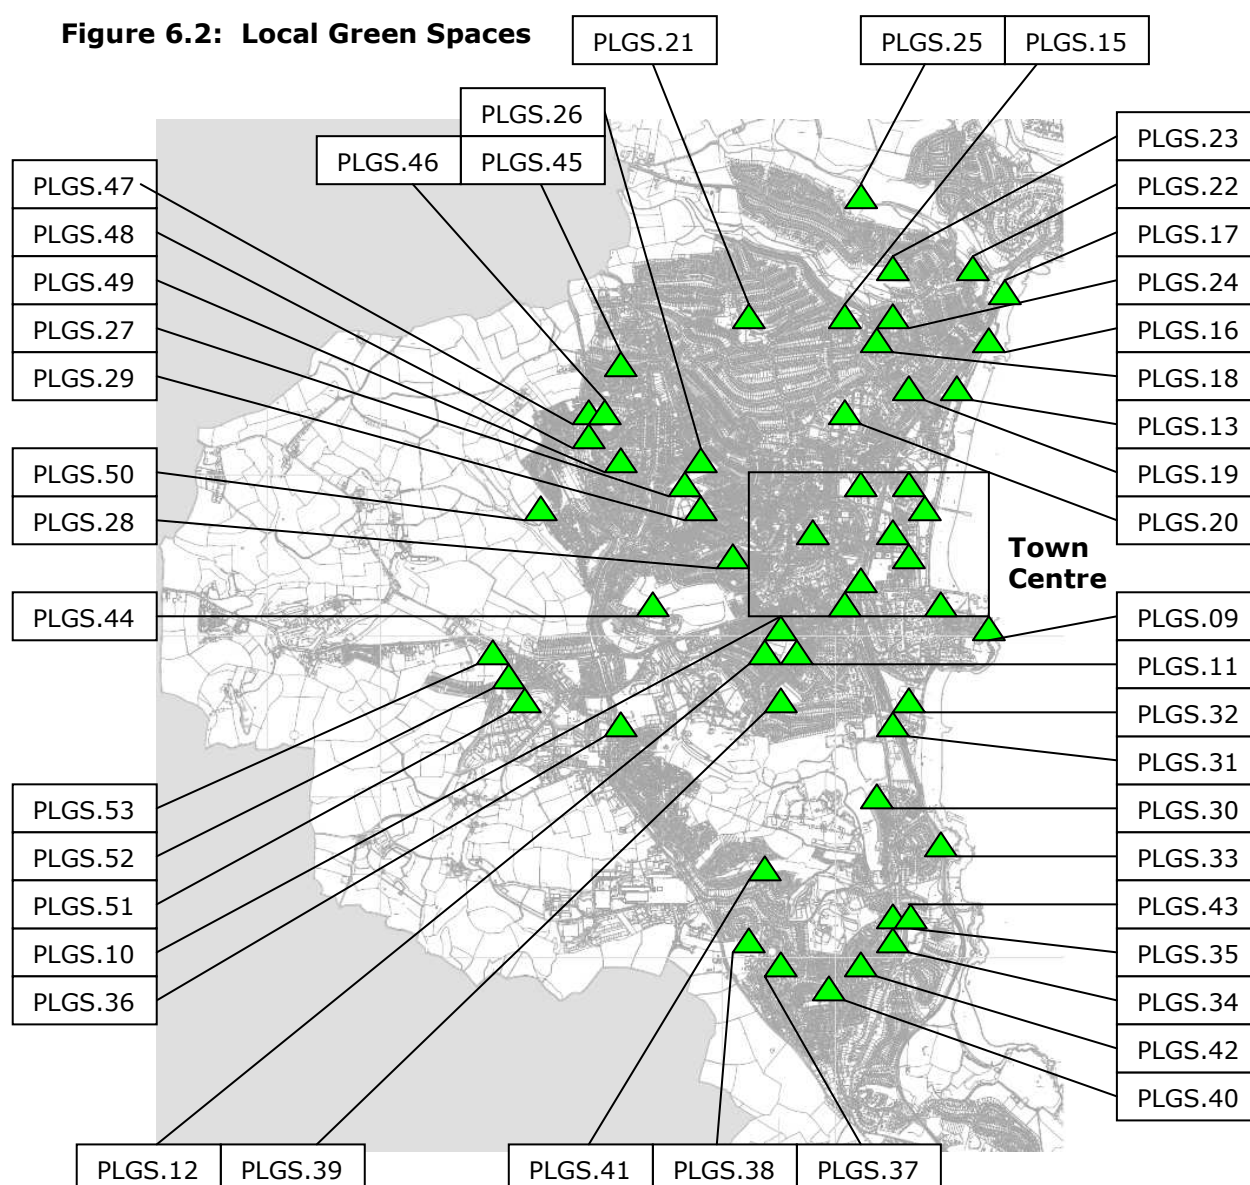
Figure 6.2: Local Green Spaces

PLGS.21

PLGS.25 PLGS.15

PLGS.26

PLGS.46 PLGS.45

PLGS.23

PLGS.22

PLGS.17

PLGS.24

PLGS.16

PLGS.18

PLGS.13

PLGS.19

PLGS.20

PLGS.47

PLGS.48

PLGS.49

PLGS.27

PLGS.29

PLGS.50

PLGS.28

Town Centre

PLGS.44

PLGS.09

PLGS.11

PLGS.32

PLGS.31

PLGS.30

PLGS.33

PLGS.43

PLGS.35

PLGS.34

PLGS.42

PLGS.40

PLGS.53

PLGS.52

PLGS.51

PLGS.10

PLGS.36

PLGS.12 PLGS.39

PLGS.41 PLGS.38 PLGS.37